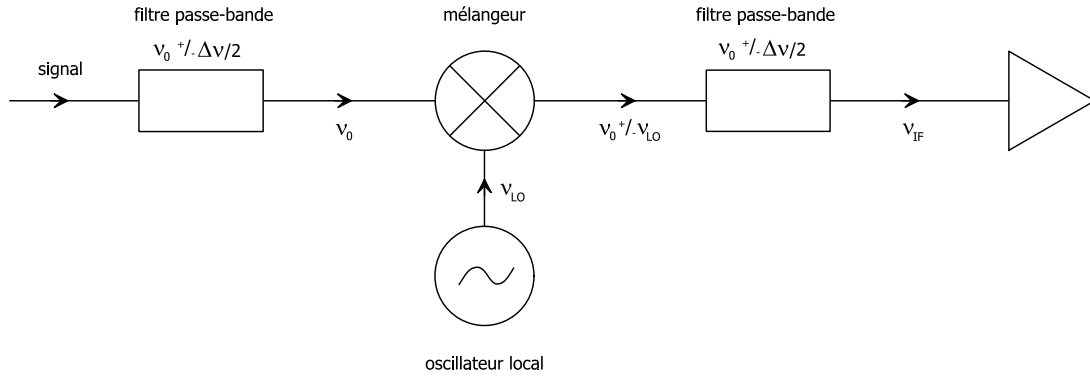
filtre passe-bande

mélangeur

filtre passe-bande

$\nu_0$ $^{+}/_{-}$ $\Delta\nu/2$

$\nu_0$ $^{+}/_{-}$ $\Delta\nu/2$

signal

$\nu_0$

$\nu_0$ $^{+}/_{-}$ $\nu_{LO}$

$\nu_{IF}$

$\nu_{LO}$

oscillateur local